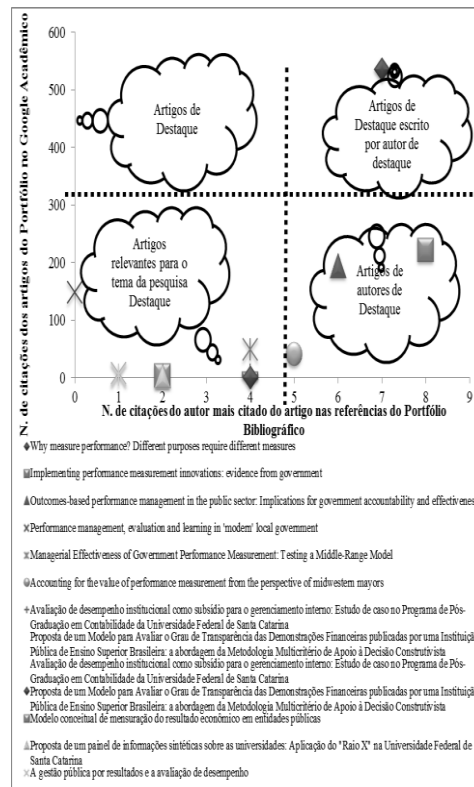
N. de citações dos artigos do Portfólio no Google Acadêmico

600
500
400
300
200
100
0

Artigos de Destaque

Artigos de Destaque escrito por autor de destaque

Artigos relevantes para o tema da pesquisa Destaque

Artigos de autores de Destaque

0 1 2 3 4 5 6 7 8 9

N. de citações do autor mais citado do artigo nas referências do Portfólio Bibliográfico

◆Why measure performance? Different purposes require different measures

■Implementing performance measurement innovations: evidence from government

▲Outcomes-based performance management in the public sector: Implications for government accountability and effectivenes

✕Performance management, evaluation and learning in 'modern' local government

✱Managerial Effectiveness of Government Performance Measurement: Testing a Middle-Range Model

●Accounting for the value of performance measurement from the perspective of midwestern mayors

+Avaliação de desempenho institucional como subsídio para o gerenciamento interno: Estudo de caso no Programa de Pós-Graduação em Contabilidade da Universidade Federal de Santa Catarina
Proposta de um Modelo para Avaliar o Grau de Transparência das Demonstrações Financeiras publicadas por uma Instituiçã Pública de Ensino Superior Brasileira: a abordagem da Metodologia Multicritério de Apoio à Decisão Construtivista
Avaliação de desempenho institucional como subsídio para o gerenciamento interno: Estudo de caso no Programa de Pós-Graduação em Contabilidade da Universidade Federal de Santa Catarina
◆Proposta de um Modelo para Avaliar o Grau de Transparência das Demonstrações Financeiras publicadas por uma Instituiçã Pública de Ensino Superior Brasileira: a abordagem da Metodologia Multicritério de Apoio à Decisão Construtivista
■Modelo conceitual de mensuração do resultado econômico em entidades públicas

▲Proposta de um painel de informações sintéticas sobre as universidades: Aplicação do "Raio X" na Universidade Federal de Santa Catarina
✕A gestão pública por resultados e a avaliação de desempenho